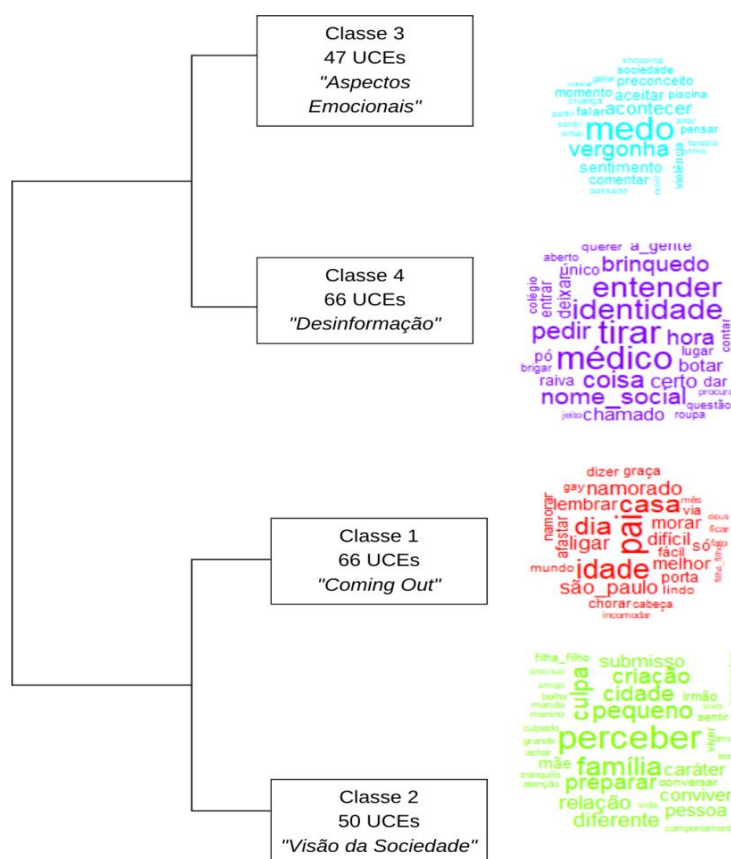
Classe 3
47 UCEs
"Aspectos Emocionais"

shopping
sociedade
preconceito
momento aceitar piscina
falar acontecer
medo pensar
vergonha
sentimento violência
comentar
passado

Classe 4
66 UCEs
"Desinformação"

querer a_gente
aberto
único brinquedo
entender
colégio entrar deixar
identidade
pedir tirar hora contar
médico lugar
pó botar
brigar
raiva coisa certo dar
nome_social questão
chamado roupa

Classe 1
66 UCEs
"Coming Out"

dizer graça
gay namorado
lembrar casa mês
namorar dia via
afastar pai morar
ligar difícil
fácil só
idade melhor
mundo porta
são_paulo lindo
chorar cabeça
incomodar

Classe 2
50 UCEs
"Visão da Sociedade"

filha_filho
submisso
criação
culpa cidade irmão
pequeno
sentir
perceber
mãe família caráter
preparar conversar
conviver
relação pessoa
diferente
comportamento